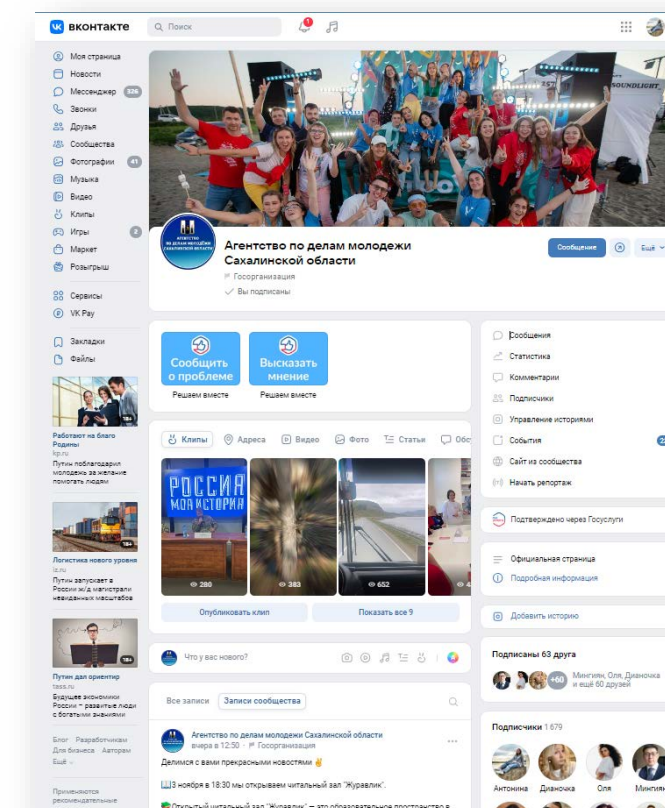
вконтакте
Поиск
1

Моя страница
Новости
Мессенджер 326
Звонки
Друзья
Сообщества
Фотографии 41
Музыка
Видео
Клипы
Игры 2
Маркет
Розыгрыш

Сервисы
VK Pay

Закладки
Файлы

18+
Работают на благо Родины
kp.ru
Путин поблагодарил молодежь за желание помогать людям

18+
Логистика нового уровня
iz.ru
Путин запускает в России ж/д магистрали невиданных масштабов

18+
Путин дал ориентир
tass.ru
Будущее экономики России – развитые люди с богатыми знаниями

Блог Разработчикам Для бизнеса Авторам Ещё

Применяются рекомендательные

SOUNDLIGHT

Агентство по делам молодежи Сахалинской области
Агентство по делам молодежи Сахалинской области
Госорганизация
Вы подписаны
Сообщение
Ещё

Сообщить о проблеме
Решаем вместе
Высказать мнение
Решаем вместе

Клипы Адреса Видео Фото Статьи Обс

РОССИЯ МОЯ ИСТОРИЯ
280
383
652
4

Опубликовать клип
Показать все 9

Что у вас нового?

Все записи Записи сообщества

Агентство по делам молодежи Сахалинской области
вчера в 12:50 · Госорганизация
Делимся с вами прекрасными новостями ✌

3 ноября в 18:30 мы открываем читальный зал "Журавлик".

Открытый читальный зал "Журавлик" — это образовательное пространство в

Сообщения
Статистика
Комментарии
Подписчики
Управление историями
События
Сайт из сообщества
Начать репортаж

Подтверждено через Госуслуги

Официальная страница
Подробная информация

Добавить историю

Подписаны 63 друга
+60
Мингиян, Оля, Диваночка и ещё 60 друзей

Подписчики 1 679
Антонина
Диваночка
Оля
Мингиян